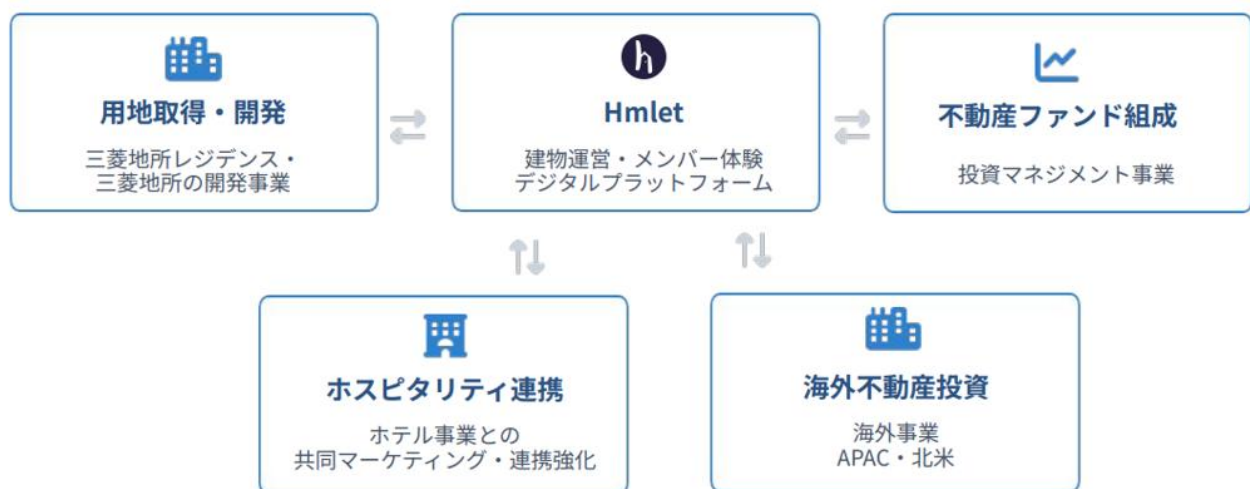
用地取得・開発

三菱地所レジデンス・三菱地所の開発事業

h

Hmlet

建物運営・メンバー体験デジタルプラットフォーム

不動産ファンド組成

投資マネジメント事業

ホスピタリティ連携

ホテル事業との共同マーケティング・連携強化

海外不動産投資

海外事業
APAC・北米